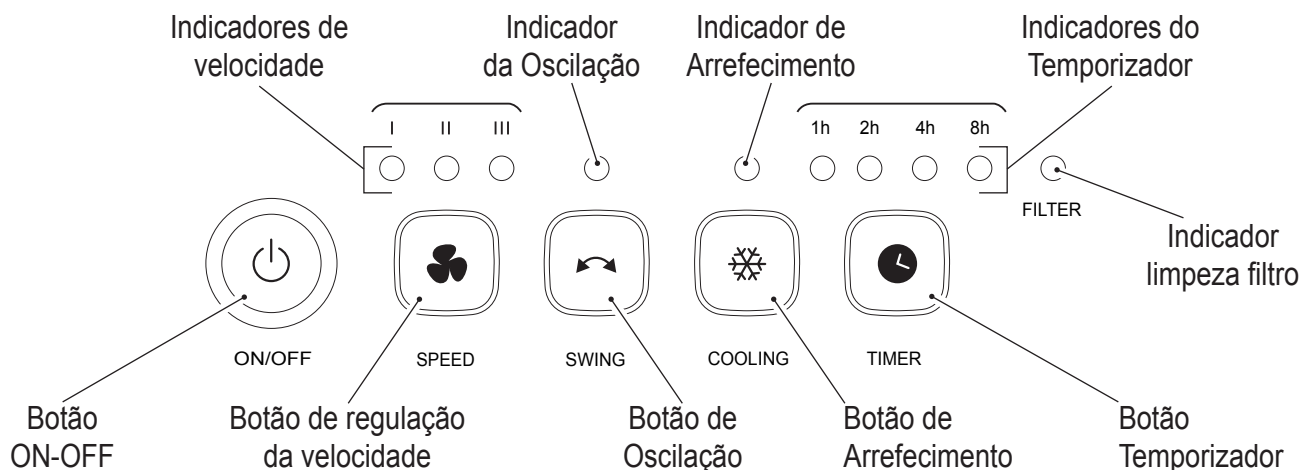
Indicadores de velocidade

Indicador da Oscilação

Indicador de Arrefecimento

Indicadores do Temporizador

I II III

1h 2h 4h 8h

FILTER

Indicador limpeza filtro

ON/OFF

SPEED

SWING

COOLING

TIMER

Botão ON-OFF

Botão de regulação da velocidade

Botão de Oscilação

Botão de Arrefecimento

Botão Temporizador